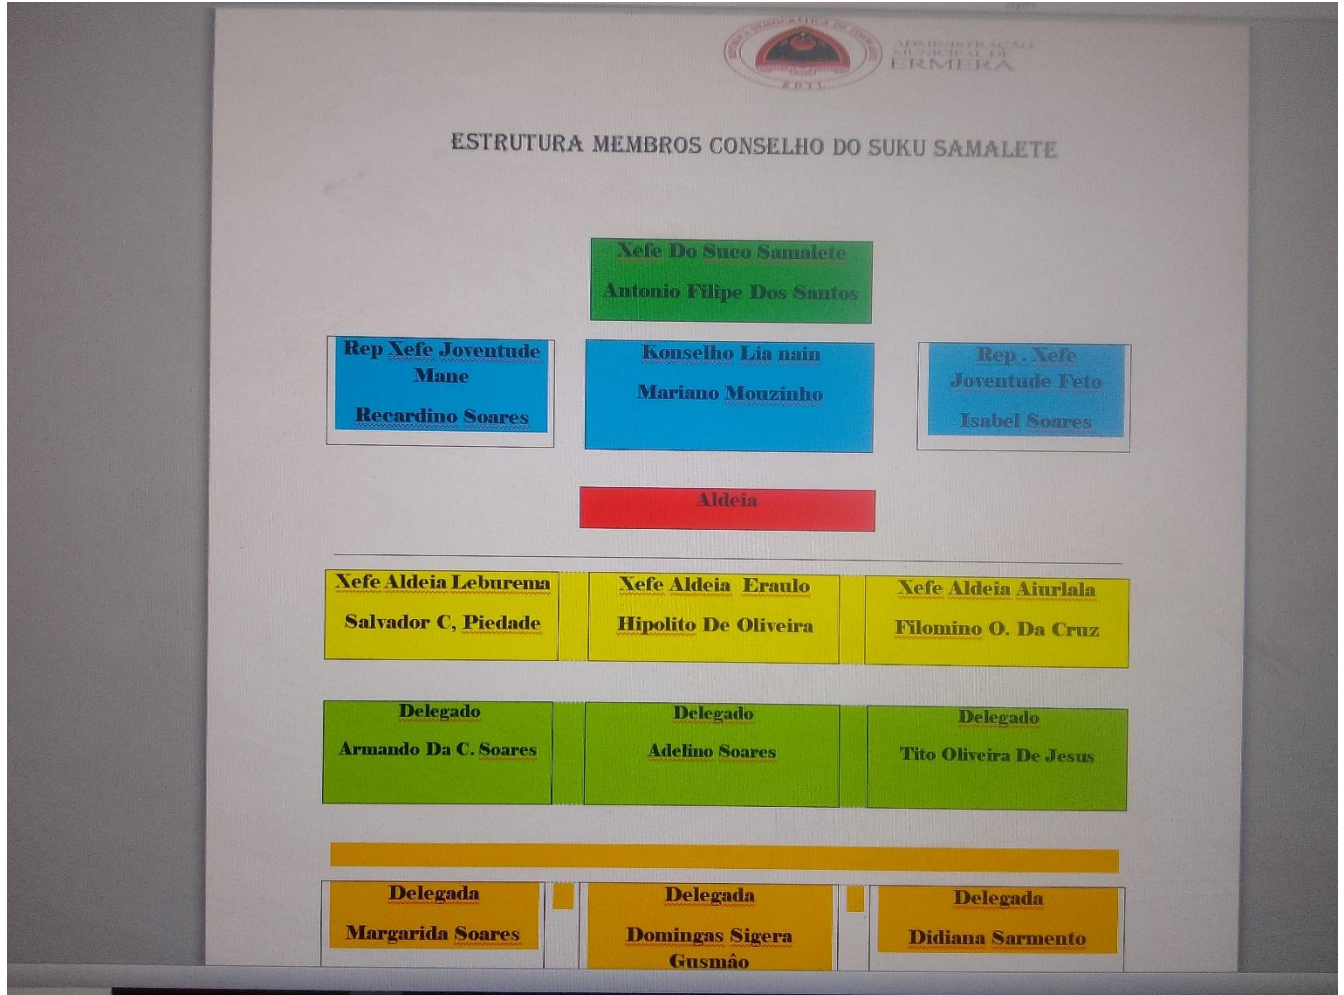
ADMINISTRAÇÃO MUNICIPAL DE ERMERA

2011

ESTRUTURA MEMBROS CONSELHO DO SUKU SAMALETE

Xefe Do Suco Samalete

Antonio Filipe Dos Santos

Rep Xefe Joventude Mane

Recardino Soares

Konselho Lia nain

Mariano Mouzinho

Rep . Xefe Joventude Feto

Isabel Soares

Aldeia

Xefe Aldeia Leburema

Salvador C, Piedade

Xefe Aldeia Eraulo

Hipolito De Oliveira

Xefe Aldeia Aiurlala

Filomino O. Da Cruz

Delegado

Armando Da C. Soares

Delegado

Adelino Soares

Delegado

Tito Oliveira De Jesus

Delegada

Margarida Soares

Delegada

Domingas Sigera Gusmão

Delegada

Didiana Sarmento